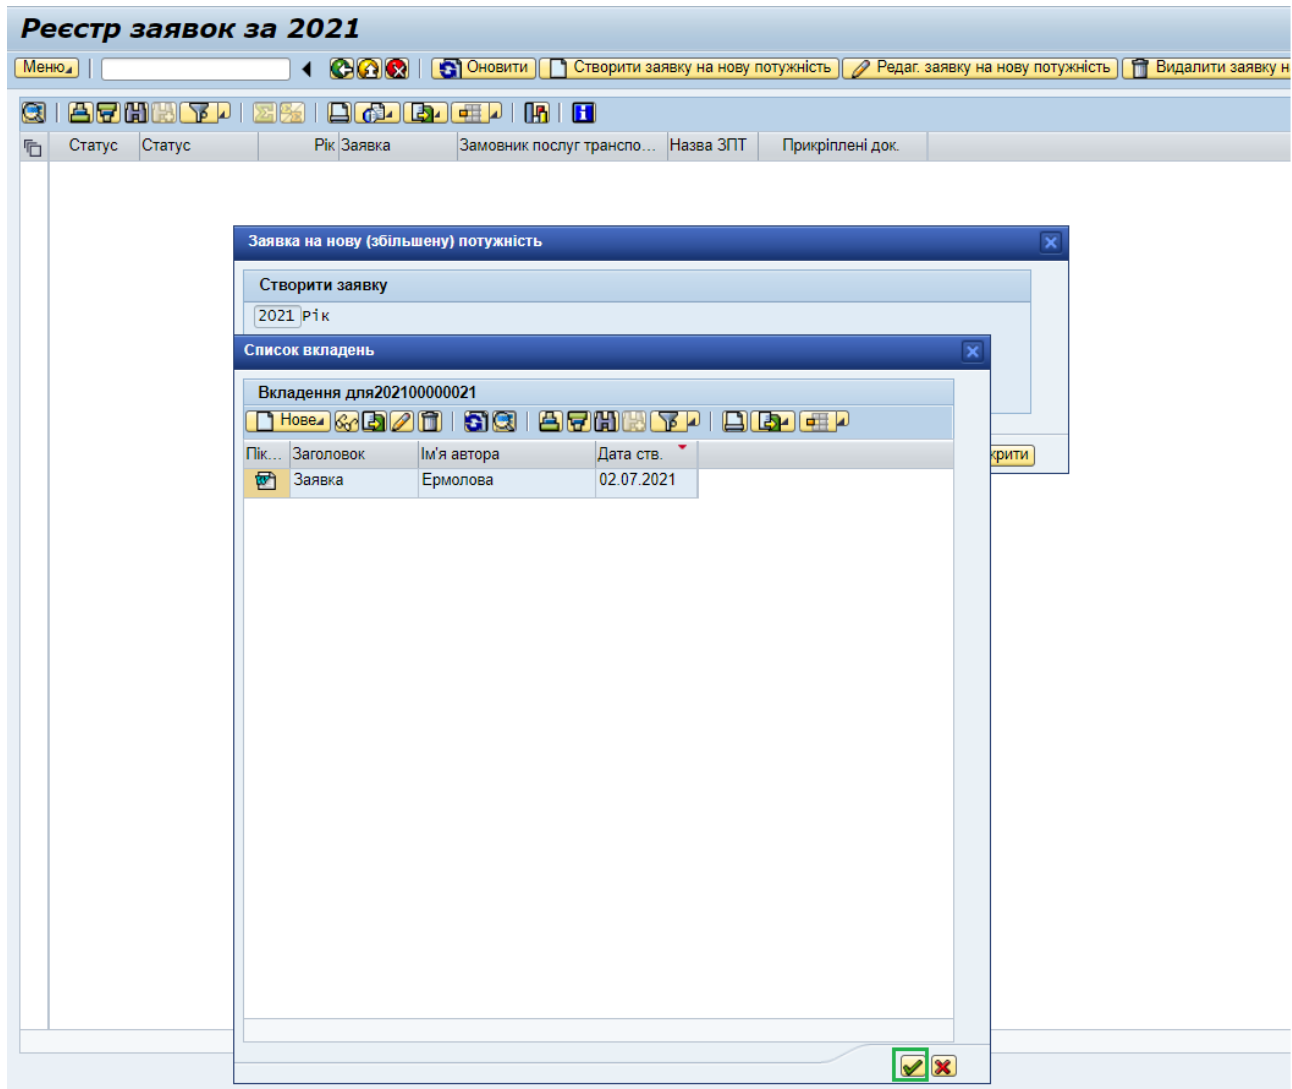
Реєстр заявок за 2021

Меню | Оновити | Створити заявку на нову потужність | Редаг. заявку на нову потужність | Видалити заявку н

| Статус | Статус | Рік | Заявка | Замовник послуг транспо... | Назва ЗПТ | Прикріплені док. |
|---|---|---|---|---|---|---|

Заявка на нову (збільшену) потужність

Створити заявку

2021 Рік

крити

Список вкладень

Вкладення для202100000021

Нове

| Пік... | Заголовок | Ім'я автора | Дата ств. |
|---|---|---|---|
| | Заявка | Ермолова | 02.07.2021 |